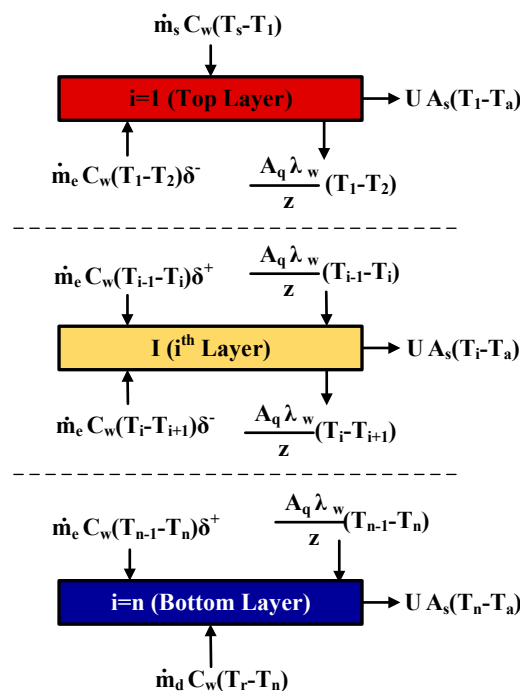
$\dot{m}_s C_w(T_s-T_1)$

i=1 (Top Layer)

$U A_s(T_1-T_a)$

$\dot{m}_e C_w(T_1-T_2)\delta^-$

$\frac{A_q \lambda_w}{z}(T_1-T_2)$

$\dot{m}_e C_w(T_{i-1}-T_i)\delta^+$

$\frac{A_q \lambda_w}{z}(T_{i-1}-T_i)$

I (i$^{th}$ Layer)

$U A_s(T_i-T_a)$

$\dot{m}_e C_w(T_i-T_{i+1})\delta^-$

$\frac{A_q \lambda_w}{z}(T_i-T_{i+1})$

$\dot{m}_e C_w(T_{n-1}-T_n)\delta^+$

$\frac{A_q \lambda_w}{z}(T_{n-1}-T_n)$

i=n (Bottom Layer)

$U A_s(T_n-T_a)$

$\dot{m}_d C_w(T_r-T_n)$